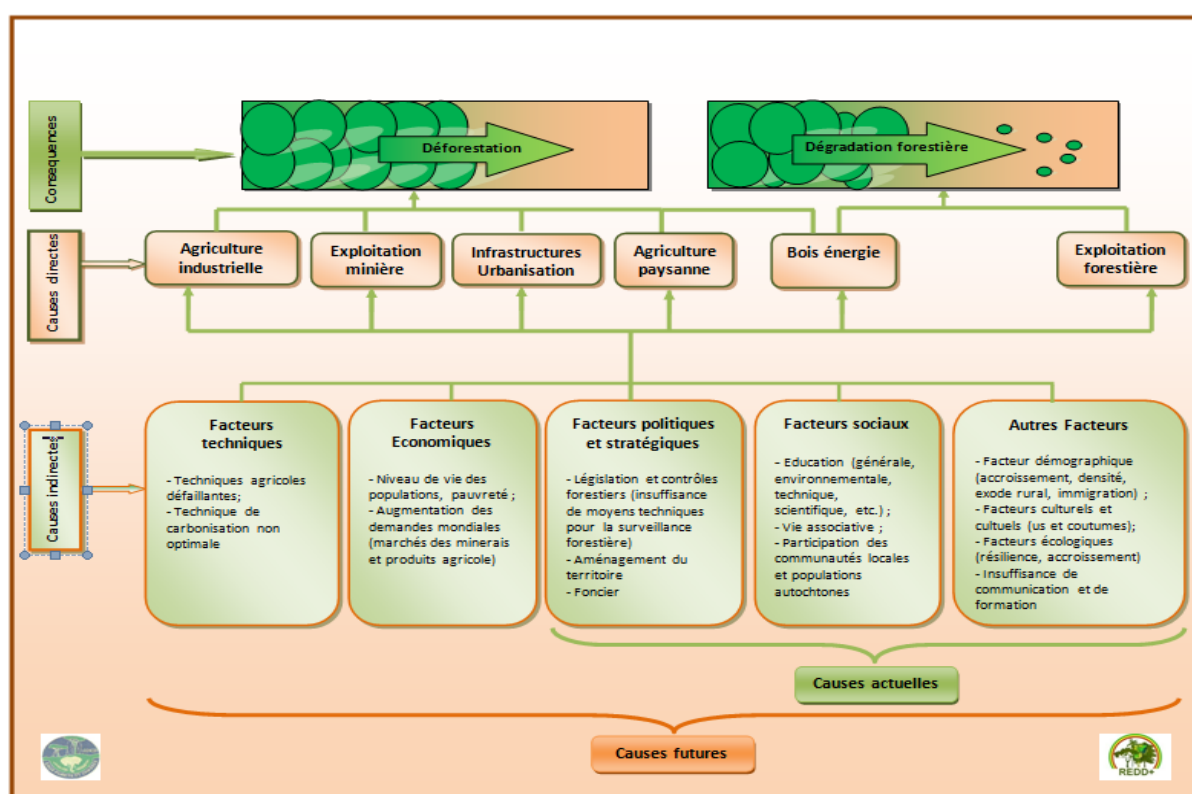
Conséquences

Déforestation

Dégradation forestière

Causes directes

Agriculture industrielle

Exploitation minière

Infrastructures Urbanisation

Agriculture paysanne

Bois énergie

Exploitation forestière

Causes indirectes

Facteurs techniques

- Techniques agricoles défaillantes;
- Technique de carbonisation non optimale

Facteurs Economiques

- Niveau de vie des populations, pauvreté ;
- Augmentation des demandes mondiales (marchés des minerais et produits agricole)

Facteurs politiques et stratégiques

- Législation et contrôles forestiers (insuffisance de moyens techniques pour la surveillance forestière)
- Aménagement du territoire
- Foncier

Facteurs sociaux

- Education (générale, environnementale, technique, scientifique, etc.) ;
- Vie associative ;
- Participation des communautés locales et populations autochtones

Autres Facteurs

- Facteur démographique (accroissement, densité, exode rural, immigration) ;
- Facteurs culturels et cultuels (us et coutumes);
- Facteurs écologiques (résilience, accroissement)
- Insuffisance de communication et de formation

Causes actuelles

Causes futures

REDD+